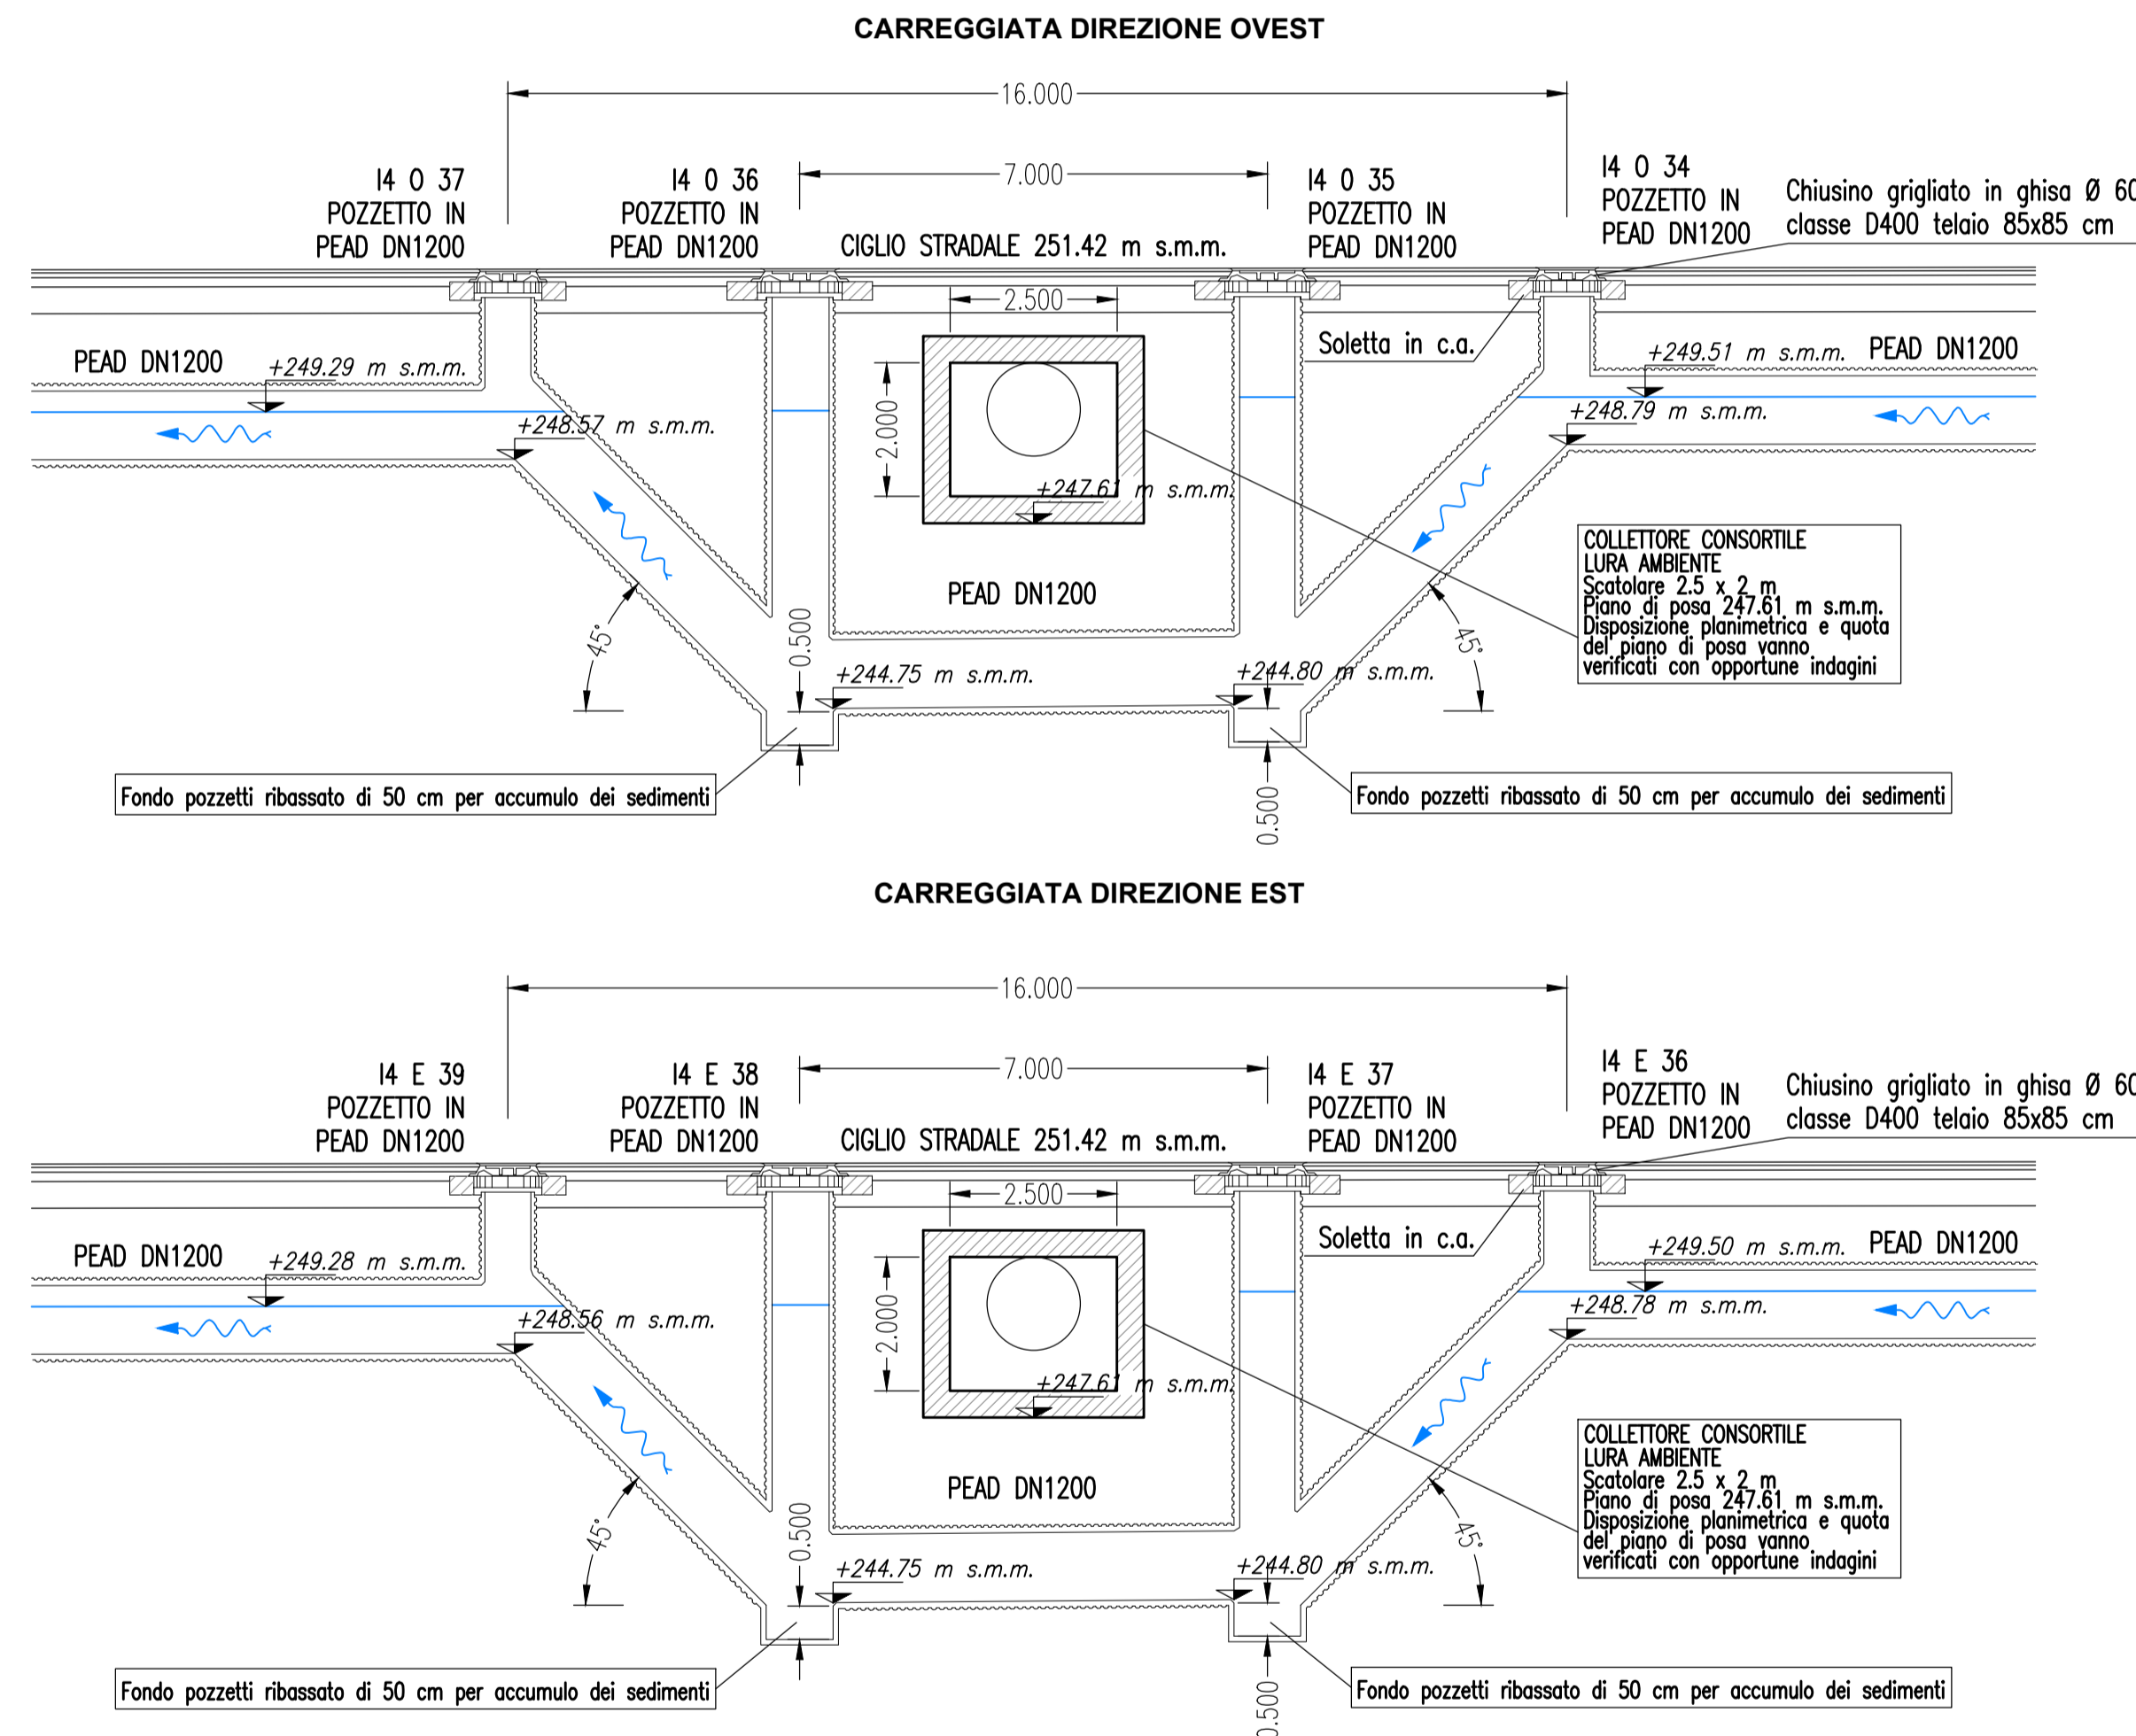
CARREGGIATA DIREZIONE OVEST

16.000

7.000

I4 O 37
POZZETTO IN
PEAD DN1200

I4 O 36
POZZETTO IN
PEAD DN1200

CIGLIO STRADALE 251.42 m s.m.m.

I4 O 35
POZZETTO IN
PEAD DN1200

I4 O 34
POZZETTO IN
PEAD DN1200

Chiusino grigliato in ghisa Ø 60
classe D400 telaio 85x85 cm

2.500

Soletta in c.a.

PEAD DN1200

+249.29 m s.m.m.

+249.51 m s.m.m.

PEAD DN1200

2.000

+248.57 m s.m.m.

+248.79 m s.m.m.

+247.61 m s.m.m.

COLLETTORE CONSORTILE
LURA AMBIENTE
Scatolare 2.5 x 2 m
Piano di posa 247.61 m s.m.m.
Disposizione planimetrica e quota del piano di posa vanno verificati con opportune indagini

PEAD DN1200

45°

0.500

45°

+244.75 m s.m.m.

+244.80 m s.m.m.

Fondo pozzetti ribassato di 50 cm per accumulo dei sedimenti

Fondo pozzetti ribassato di 50 cm per accumulo dei sedimenti

0.500

CARREGGIATA DIREZIONE EST

16.000

7.000

I4 E 39
POZZETTO IN
PEAD DN1200

I4 E 38
POZZETTO IN
PEAD DN1200

CIGLIO STRADALE 251.42 m s.m.m.

I4 E 37
POZZETTO IN
PEAD DN1200

I4 E 36
POZZETTO IN
PEAD DN1200

Chiusino grigliato in ghisa Ø 60
classe D400 telaio 85x85 cm

2.500

Soletta in c.a.

PEAD DN1200

+249.28 m s.m.m.

+249.50 m s.m.m.

PEAD DN1200

2.000

+248.56 m s.m.m.

+248.78 m s.m.m.

+247.61 m s.m.m.

COLLETTORE CONSORTILE
LURA AMBIENTE
Scatolare 2.5 x 2 m
Piano di posa 247.61 m s.m.m.
Disposizione planimetrica e quota del piano di posa vanno verificati con opportune indagini

PEAD DN1200

45°

0.500

45°

+244.75 m s.m.m.

+244.80 m s.m.m.

Fondo pozzetti ribassato di 50 cm per accumulo dei sedimenti

Fondo pozzetti ribassato di 50 cm per accumulo dei sedimenti

0.500